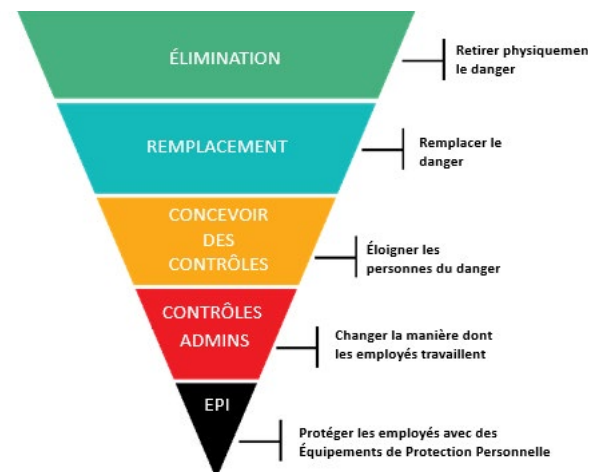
ÉLIMINATION

Retirer physiquemen le danger

REMPLACEMENT

Remplacer le danger

CONCEVOIR DES CONTRÔLES

Éloigner les personnes du danger

CONTRÔLES ADMINS

Changer la manière dont les employés travaillent

EPI

Protéger les employés avec des Équipements de Protection Personnelle